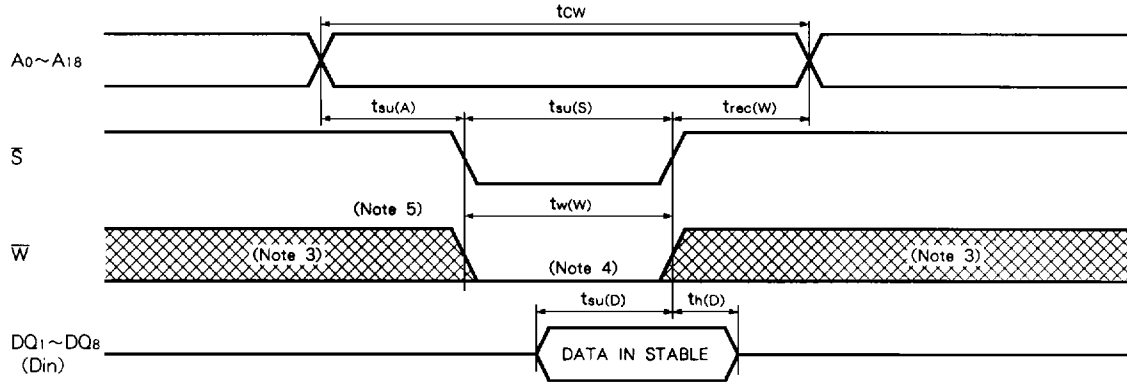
tcw

$A_0 \sim A_{18}$

$t_{su(A)}$ $t_{su(S)}$ $t_{rec(W)}$

$\overline{S}$

(Note 5) $t_{w(W)}$

$\overline{W}$ (Note 3) (Note 4) (Note 3)

$t_{su(D)}$ $t_{h(D)}$

$DQ_1 \sim DQ_8$ (Din)

DATA IN STABLE